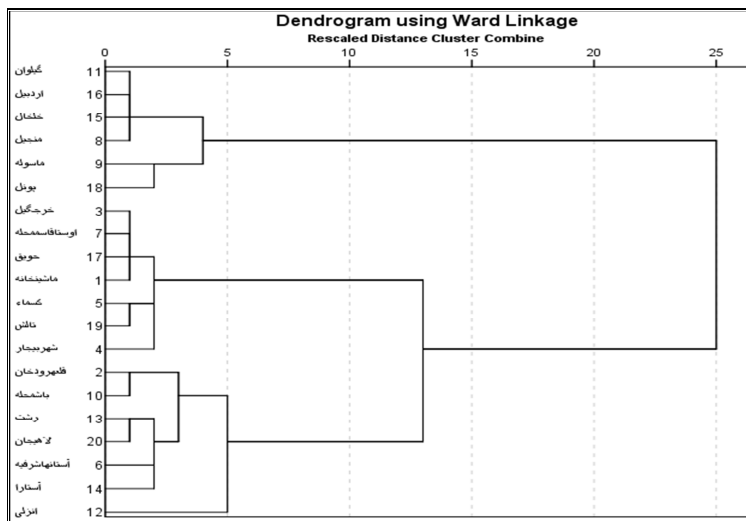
Dendrogram using Ward Linkage
Rescaled Distance Cluster Combine

0 5 10 15 20 25

گیلوان 11
اردبیل 16
خلخال 15
منجیل 8
ماسوله 9
بویل 18
خرجگیل 3
اوستاقاسممحله 7
حویق 17
ماشینخانه 1
کسماء 5
تالش 19
شهربیجار 4
قلهرودخان 2
باشمحله 10
رشت 13
لاهیجان 20
آستانهاشرفیه 6
آستارا 14
انزلی 12